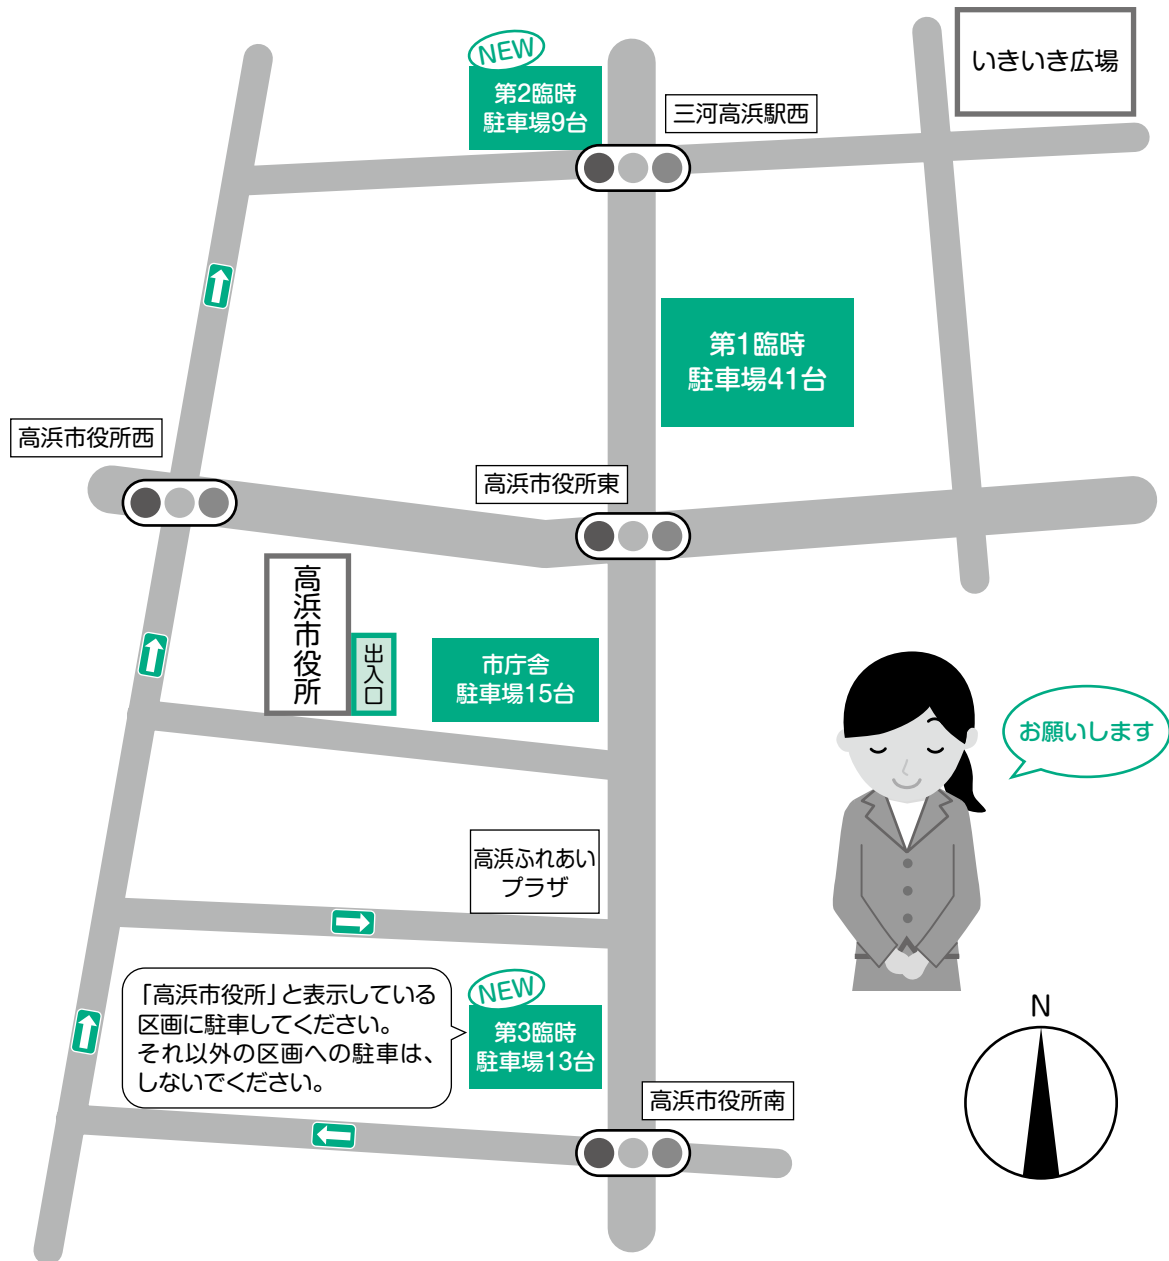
NEW
第2臨時
駐車場9台

三河高浜駅西

いきいき広場

第1臨時
駐車場41台

高浜市役所西

高浜市役所東

高浜市役所

出入口

市庁舎
駐車場15台

お願いします

高浜ふれあい
プラザ

「高浜市役所」と表示している区画に駐車してください。
それ以外の区画への駐車は、しないでください。

NEW
第3臨時
駐車場13台

高浜市役所南

N